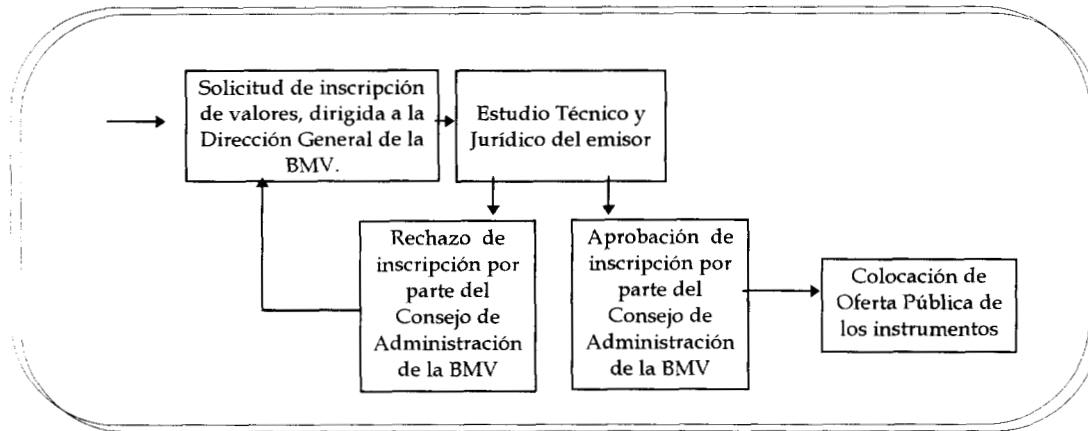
Solicitud de inscripción de valores, dirigida a la Dirección General de la BMV.

Estudio Técnico y Jurídico del emisor

Rechazo de inscripción por parte del Consejo de Administración de la BMV

Aprobación de inscripción por parte del Consejo de Administración de la BMV

Colocación de Oferta Pública de los instrumentos